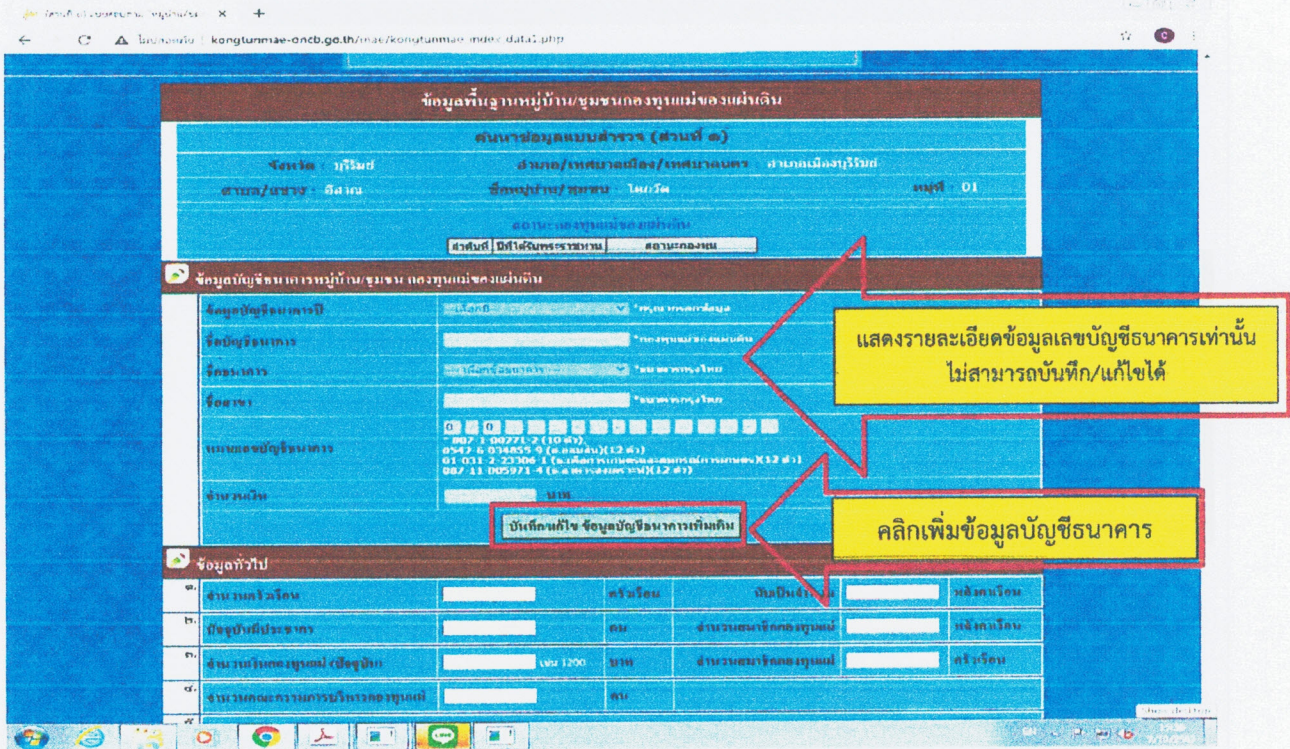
ไม่ปลอดภัย | kongtunmae-oncb.go.th/mae/kongtunmae-index-data1.php

ข้อมูลพื้นฐานหมู่บ้าน/ชุมชนกองทุนแม่ของแผ่นดิน

ค้นหาข้อมูลแบบสำรวจ (ส่วนที่ ๑)

จังหวัด : บุรีรัมย์ อำเภอ/เทศบาลเมือง/เทศบาลนคร : อำเภอเมืองบุรีรัมย์

ตำบล/แขวง : อิสาณ ชื่อหมู่บ้าน/ชุมชน : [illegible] หมู่ที่ : 01

สถานะกองทุนแม่ของแผ่นดิน

ลำดับที่ | ปีที่ได้รับพระราชทาน | สถานะกองทุน

ข้อมูลบัญชีธนาคารหมู่บ้าน/ชุมชน กองทุนแม่ของแผ่นดิน

ข้อมูลบัญชีธนาคารปี เลือกปี *กรุณากรอกข้อมูล

ชื่อบัญชีธนาคาร *กองทุนแม่ของแผ่นดิน

ชื่อธนาคาร เลือกชื่อธนาคาร *ธนาคารกรุงไทย

ชื่อสาขา *ธนาคารกรุงไทย

หมายเลขบัญชีธนาคาร 0 0
* 807-1-00771-2 (10 ตัว)
0547-6-034855-9 (ธ.ออมสิน)(12 ตัว)
01-031-2-22306-1 (ธ.เพื่อการเกษตรและสหกรณ์การเกษตร)(12 ตัว)
087-11-005971-4 (ธ.อาคารสงเคราะห์)(12 ตัว)

จำนวนเงิน บาท

บันทึกแก้ไข ข้อมูลบัญชีธนาคารเพิ่มเติม

แสดงรายละเอียดข้อมูลเลขบัญชีธนาคารเท่านั้น ไม่สามารถบันทึก/แก้ไขได้

คลิกเพิ่มข้อมูลบัญชีธนาคาร

ข้อมูลทั่วไป

๑. จำนวนครัวเรือน ครัวเรือน นับเป็นจำนวน หลังคาเรือน

๒. ปัจจุบันมีประชากร คน จำนวนสมาชิกกองทุนแม่ หลังคาเรือน

๓. จำนวนเงินกองทุนแม่ (ปัจจุบัน) เช่น 1200 บาท จำนวนสมาชิกกองทุนแม่ ครัวเรือน

๔. จำนวนคณะกรรมการบริหารกองทุนแม่ คน